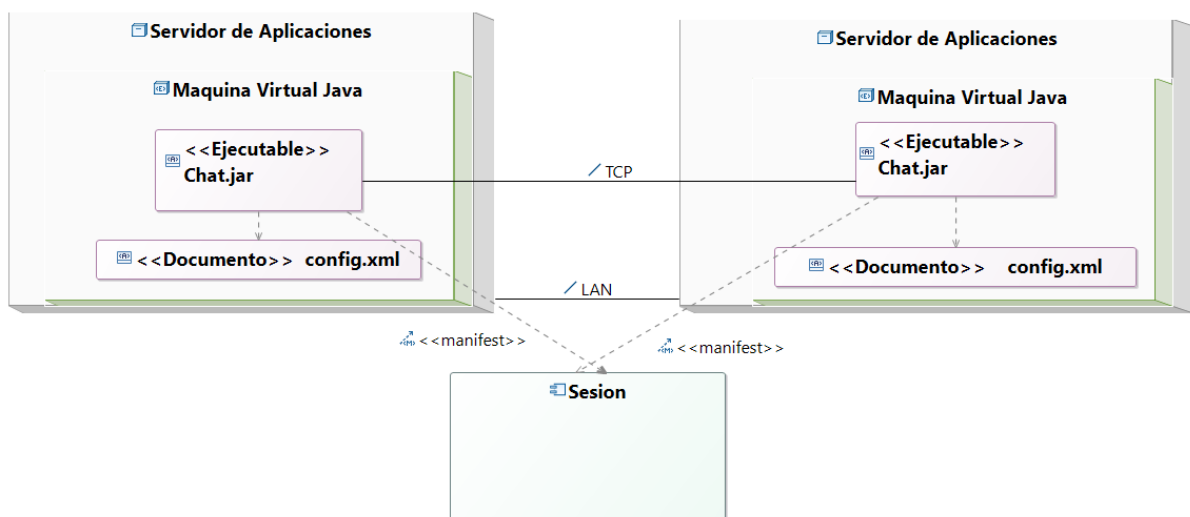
Servidor de Aplicaciones

Maquina Virtual Java

<<Ejecutable>>
Chat.jar

<<Documento>> config.xml

Servidor de Aplicaciones

Maquina Virtual Java

<<Ejecutable>>
Chat.jar

<<Documento>> config.xml

TCP

LAN

<<manifest>>

<<manifest>>

Sesion